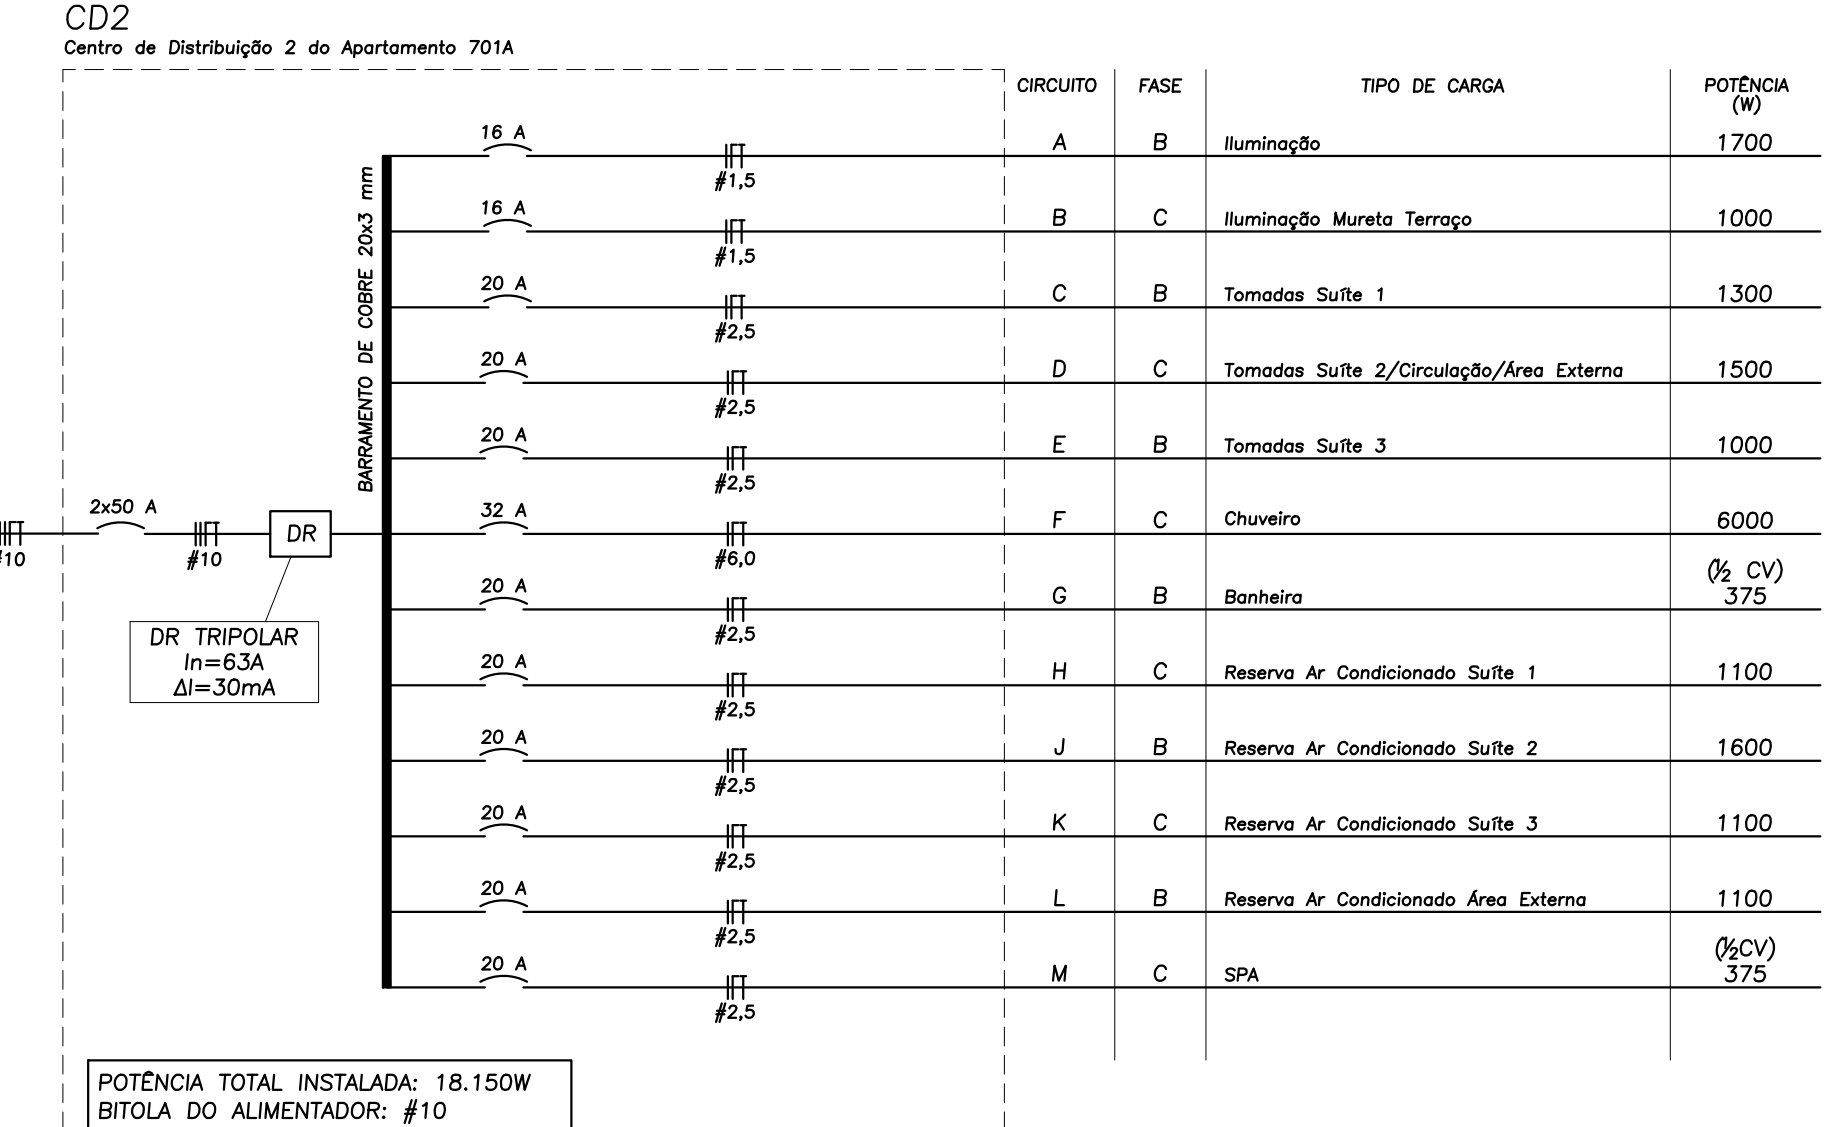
CD2
Centro de Distribuição 2 do Apartamento 701A

BARRAMENTO DE COBRE 20x3 mm

#10
2x50 A
#10
DR

DR TRIPOLAR
In=63A
ΔI=30mA

| CIRCUITO | FASE | TIPO DE CARGA | POTÊNCIA (W) |
|---|---|---|---|
| A | B | Iluminação | 1700 |
| B | C | Iluminação Mureta Terraço | 1000 |
| C | B | Tomadas Suíte 1 | 1300 |
| D | C | Tomadas Suíte 2/Circulação/Área Externa | 1500 |
| E | B | Tomadas Suíte 3 | 1000 |
| F | C | Chuveiro | 6000 |
| G | B | Banheira | (½ CV) 375 |
| H | C | Reserva Ar Condicionado Suíte 1 | 1100 |
| J | B | Reserva Ar Condicionado Suíte 2 | 1600 |
| K | C | Reserva Ar Condicionado Suíte 3 | 1100 |
| L | B | Reserva Ar Condicionado Área Externa | 1100 |
| M | C | SPA | (½CV) 375 |

16 A #1,5
16 A #1,5
20 A #2,5
20 A #2,5
20 A #2,5
32 A #6,0
20 A #2,5
20 A #2,5
20 A #2,5
20 A #2,5
20 A #2,5
20 A #2,5

POTÊNCIA TOTAL INSTALADA: 18.150W
BITOLA DO ALIMENTADOR: #10